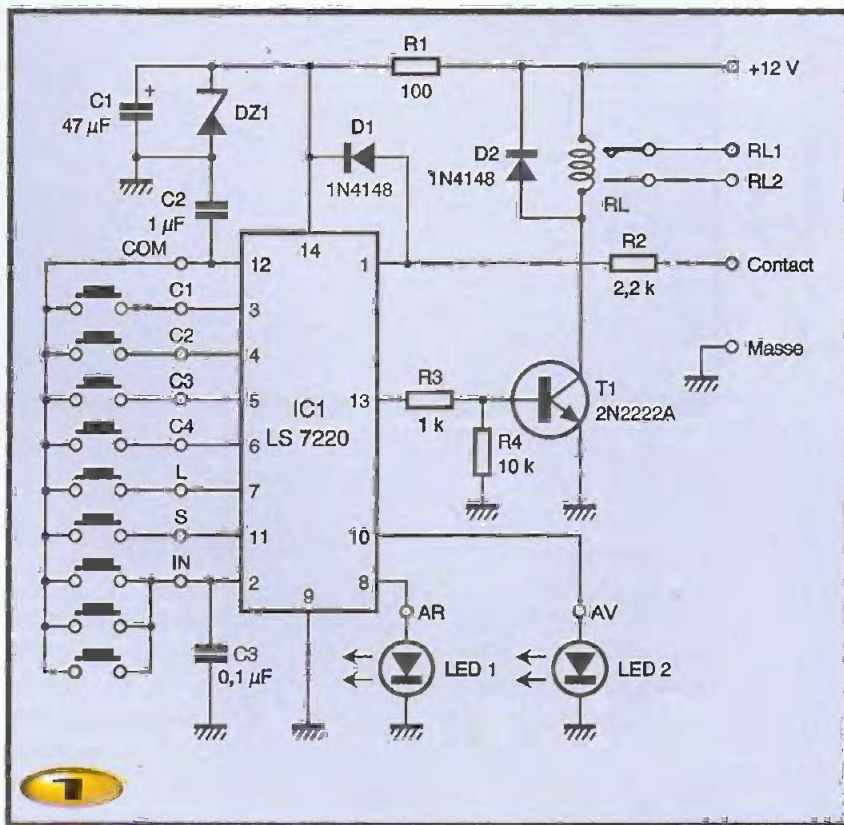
R1
100
+12 V
C1
47 µF
DZ1
D1
1N4148
D2
1N4148
RL1
RL2
RL
C2
1 µF
COM
12
14
1
R2
2,2 k
Contact
C1
3
C2
4
Masse
C3
5
IC1
LS 7220
13
R3
1 k
T1
2N2222A
C4
6
R4
10 k
L
7
S
11
10
IN
2
8
9
AR
AV
C3
0,1 µF
LED 1
LED 2
1